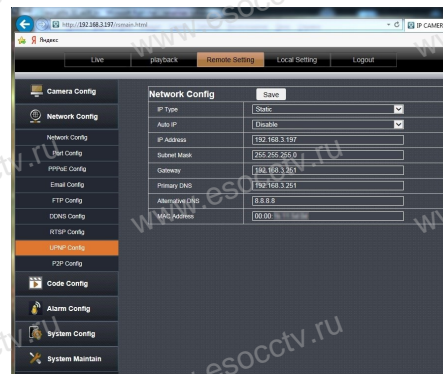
http://192.168.3.197/xmain.html
IP CAMER
Яндекс
www.esocctv.ru
Live
playback
Remote Setting
Local Setting
Logout
Camera Config
Network Config
Network Config
Port Config
PPPoE Config
Email Config
FTP Config
DDNS Config
RTSP Config
UPNP Config
P2P Config
Code Config
Alarm Config
System Config
System Maintain
Network Config
Save
| | |
|---|---|
| IP Type | Static |
| Auto IP | Disable |
| IP Address | 192.168.3.197 |
| Subnet Mask | 255.255.255.0 |
| Gateway | 192.168.3.251 |
| Primary DNS | 192.168.3.251 |
| Alternative DNS | 8.8.8.8 |
| MAC Address | 00:00 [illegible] |
www.esocctv.ru
www.esocctv.ru